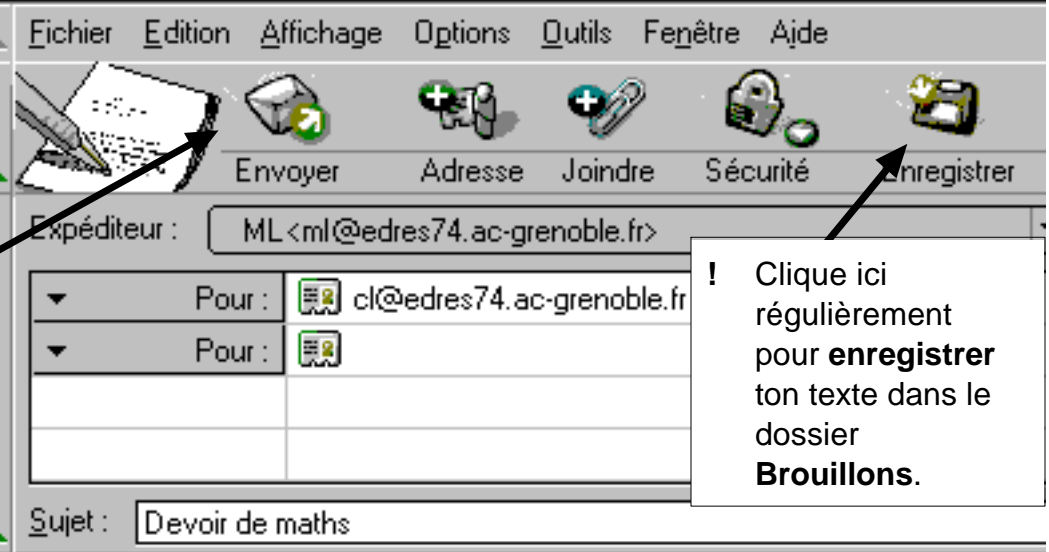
Fichier Edition Affichage Options Outils Fenêtre Aide

Envoyer Adresse Joindre Sécurité Enregistrer

Expéditeur : ML<ml@edres74.ac-grenoble.fr>

Pour : cl@edres74.ac-grenoble.fr

Pour :

! Clique ici régulièrement pour **enregistrer** ton texte dans le dossier **Brouillons**.

Sujet : Devoir de maths